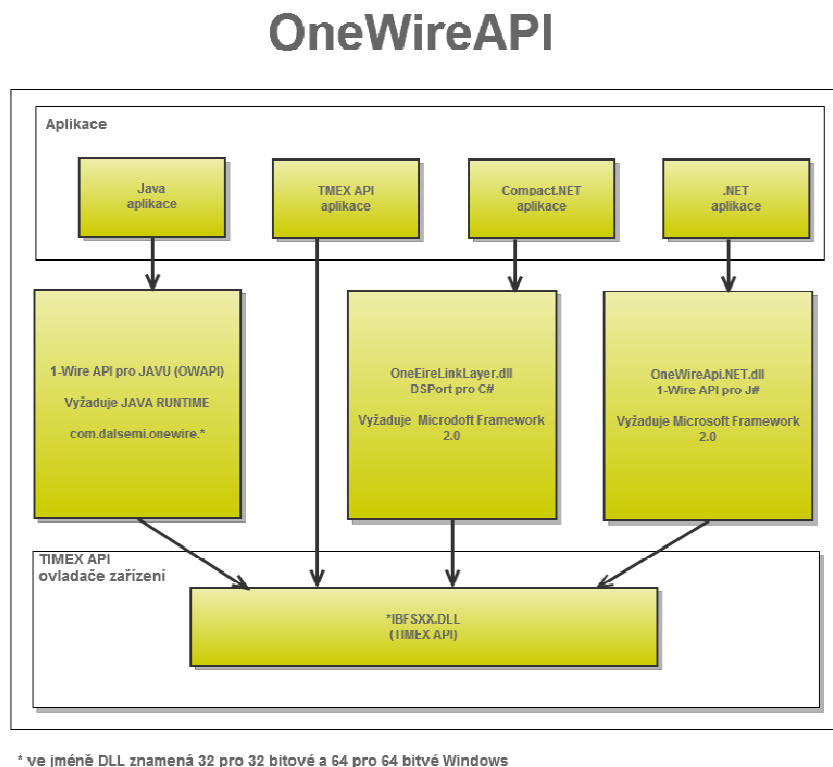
OneWireAPI

Aplikace

Java aplikace

TMEX API aplikace

Compact.NET aplikace

.NET aplikace

1-Wire API pro JAVU (OWAPI)

Vyžaduje JAVA RUNTIME

com.dalsemi.onewire.*

OneEireLinkLayer.dll
DSPort pro C#

Vyžaduje Microdoft Framework 2.0

OneWireApi.NET.dll
1-Wire API pro J#

Vyžaduje Microsoft Framework 2.0

TIMEX API
ovladače zařízení

*IBFSXX.DLL
(TIMEX API)

* ve jméně DLL znamená 32 pro 32 bitové a 64 pro 64 bitvé Windows